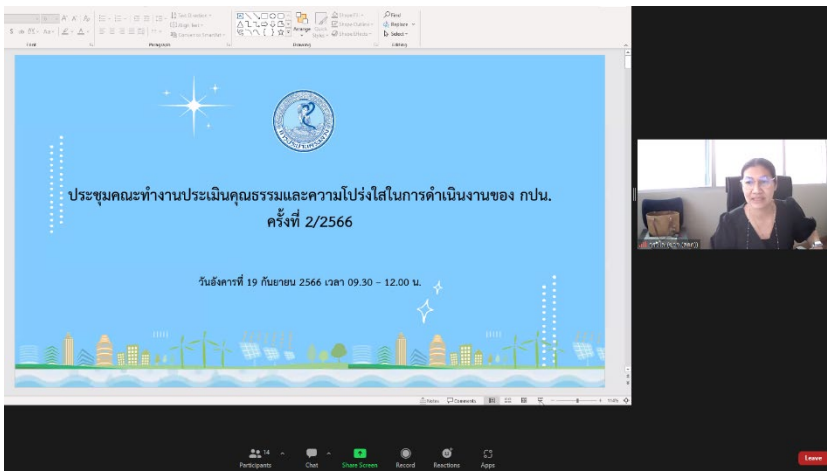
Font

Paragraph

Drawing

Editing

ประชุมคณะทำงานประเมินคุณธรรมและความโปร่งใสในการดำเนินงานของ กปน.
ครั้งที่ 2/2566

วันอังคารที่ 19 กันยายน 2566 เวลา 09.30 – 12.00 น.

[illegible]

Notes

Comments

14

Participants

Chat

Share Screen

Record

Reactions

Apps

Leave